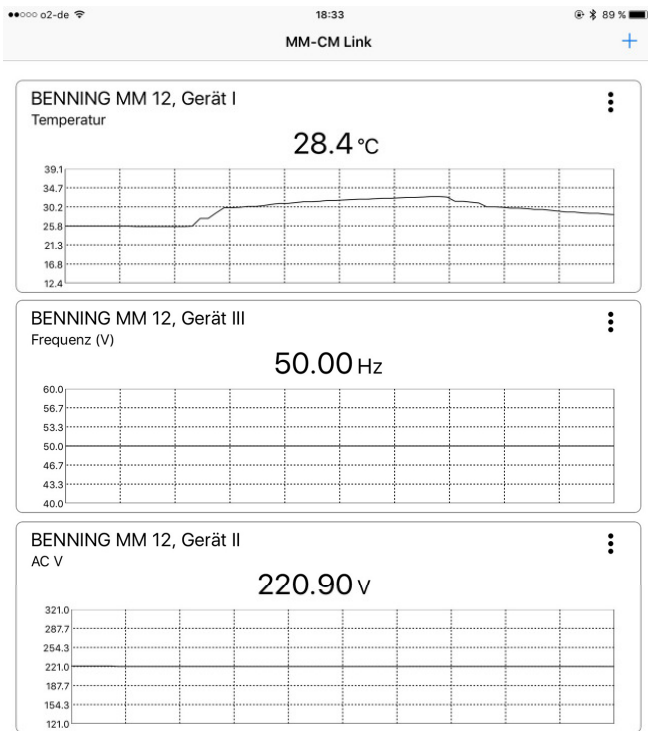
●●○○○ o2-de 18:33 89 %

MM-CM Link +

BENNING MM 12, Gerät I
Temperatur
28.4 °C

39.1
34.7
30.2
25.8
21.3
16.8
12.4

BENNING MM 12, Gerät III
Frequenz (V)
50.00 Hz

60.0
56.7
53.3
50.0
46.7
43.3
40.0

BENNING MM 12, Gerät II
AC V
220.90 V

321.0
287.7
254.3
221.0
187.7
154.3
121.0